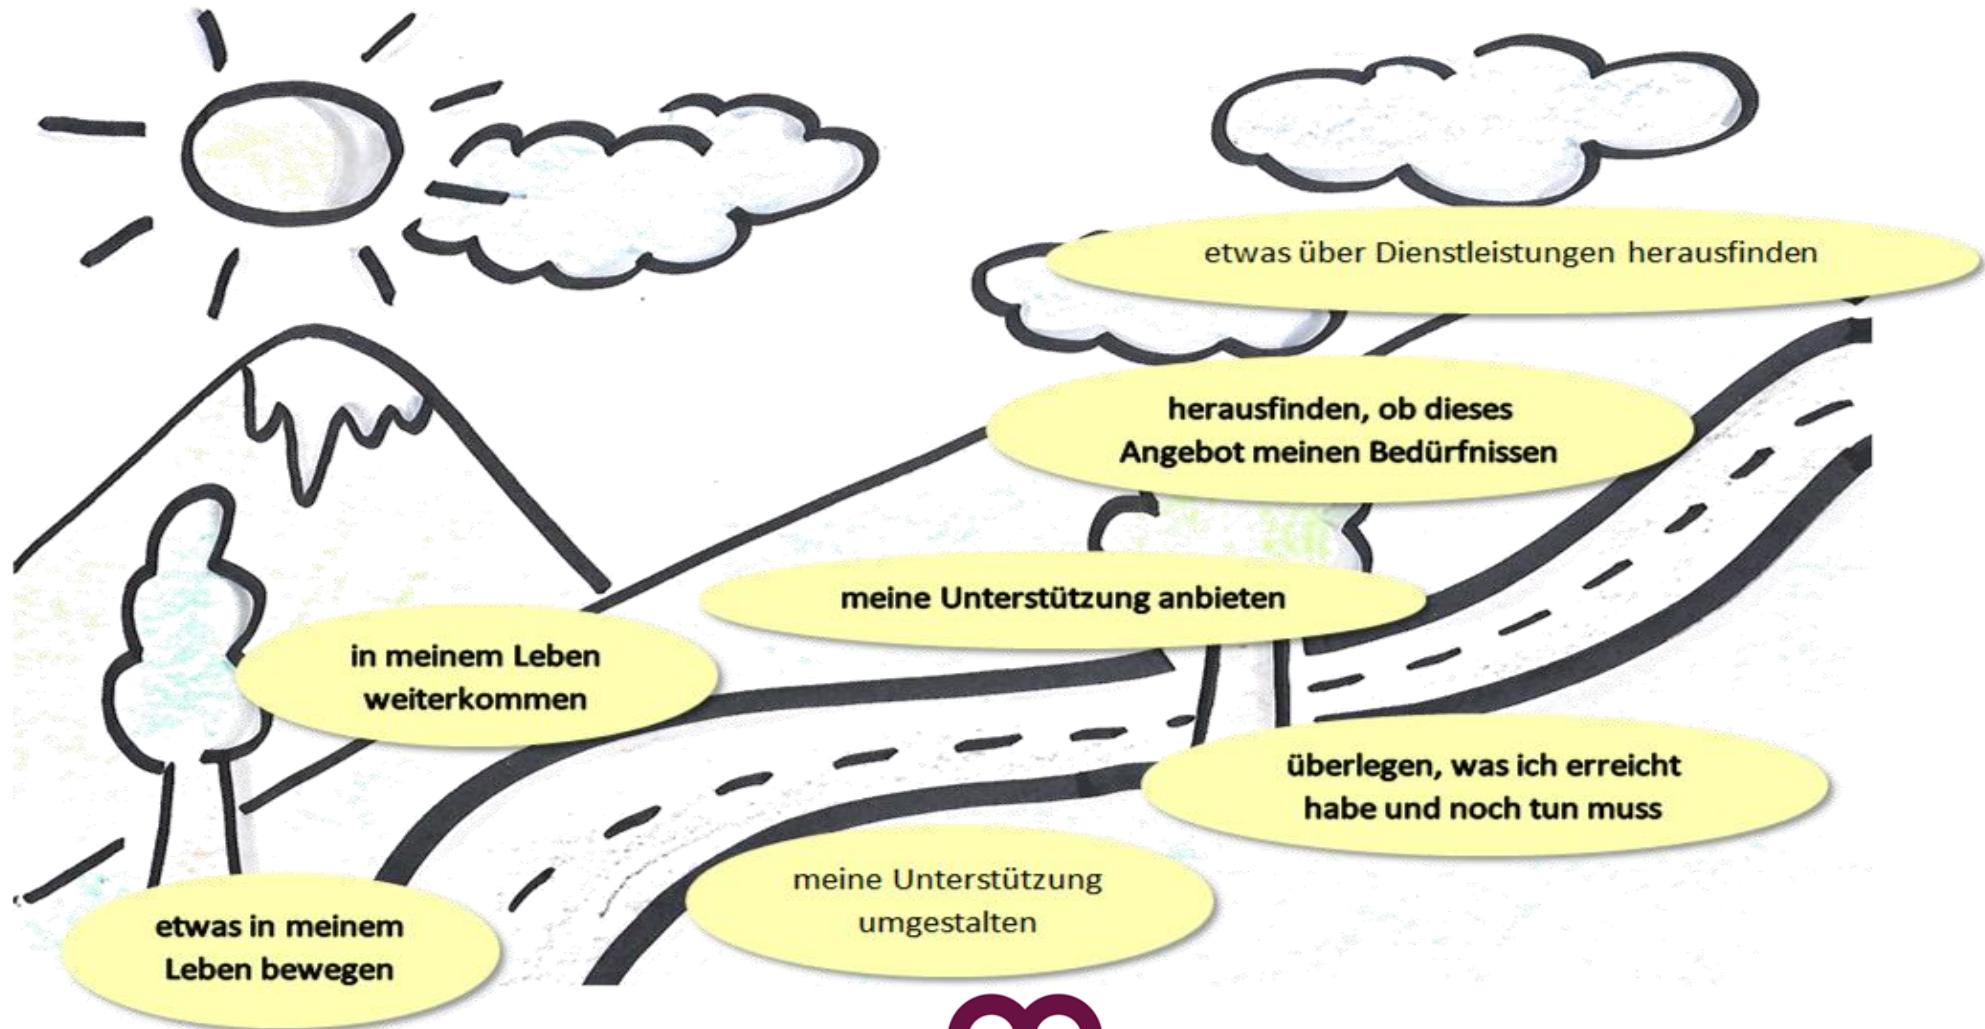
etwas über Dienstleistungen herausfinden

herausfinden, ob dieses Angebot meinen Bedürfnissen

meine Unterstützung anbieten

in meinem Leben weiterkommen

überlegen, was ich erreicht habe und noch tun muss

meine Unterstützung umgestalten

etwas in meinem Leben bewegen